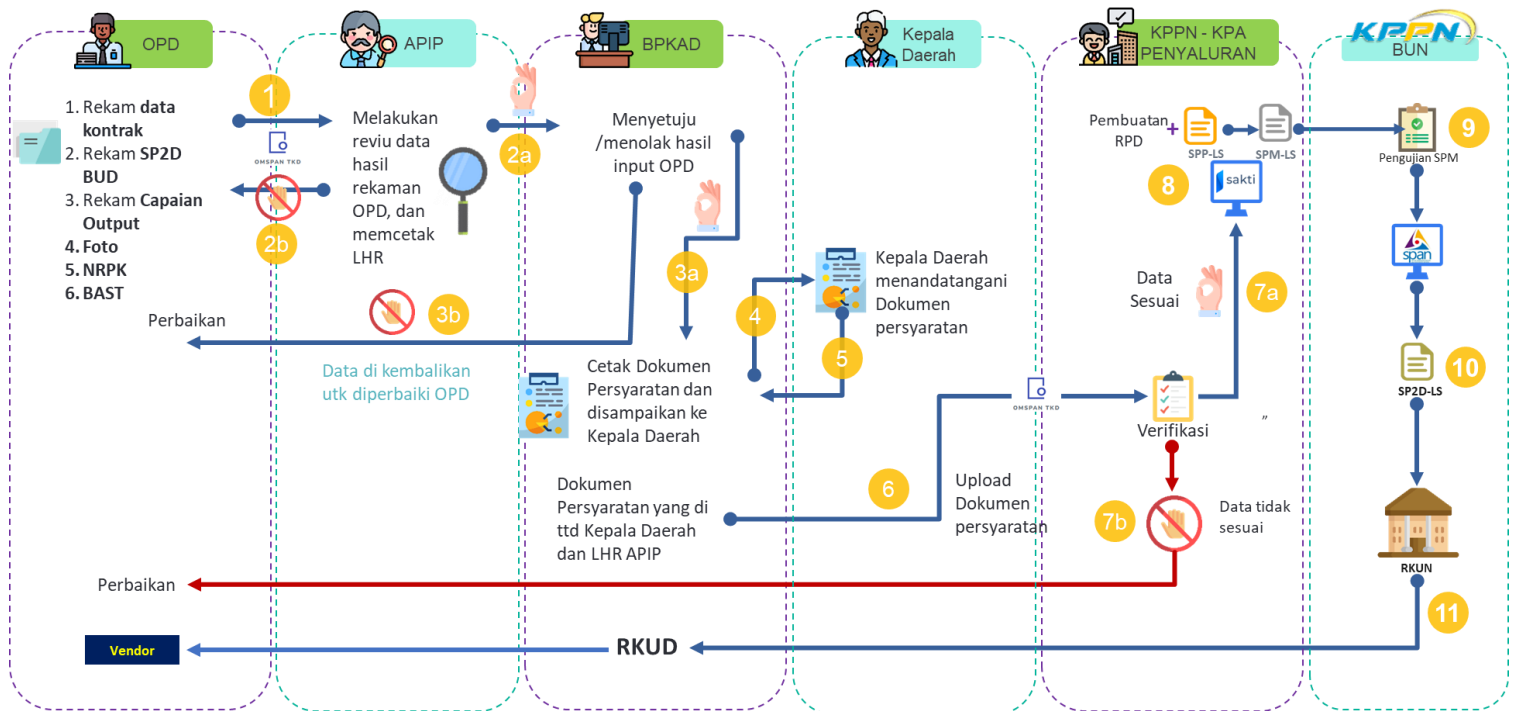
OPD

APIP

BPKAD

Kepala Daerah

KPPN - KPA PENYALURAN

KPPN

BUN

1. Rekam **data kontrak**
2. Rekam **SP2D BUD**
3. Rekam **Capaian Output**
**4. Foto**
**5. NRPK**
**6. BAST**

1

OMSPAN TKD

2b

Melakukan reviu data hasil rekaman OPD, dan memcetak LHR

2a

Menyetuju /menolak hasil input OPD

3a

3b

Perbaikan

Data di kembalikan utk diperbaiki OPD

Cetak Dokumen Persyaratan dan disampaikan ke Kepala Daerah

4

5

Kepala Daerah menandatangani Dokumen persyaratan

Dokumen Persyaratan yang di ttd Kepala Daerah dan LHR APIP

6

Upload Dokumen persyaratan

OMSPAN TKD

Pembuatan RPD

+

SPP-LS

SPM-LS

8

sakti

Data Sesuai

7a

Verifikasi

”

7b

Data tidak sesuai

9

Pengujian SPM

span

SP2D-LS

10

RKUN

11

Perbaikan

Vendor

RKUD